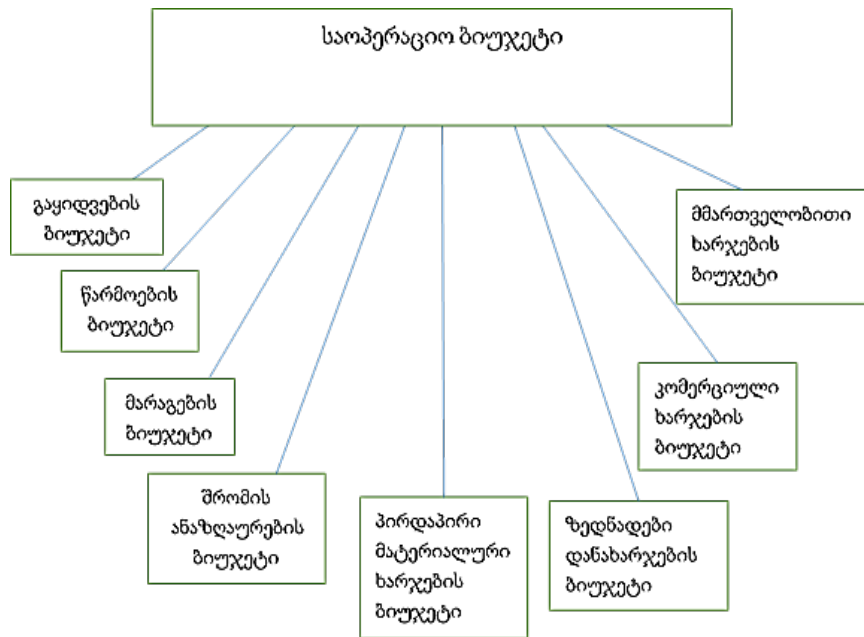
საოპერაციო ბიუჯეტი

გაყიდვების ბიუჯეტი

წარმოების ბიუჯეტი

მარაგების ბიუჯეტი

შრომის ანაზღაურების ბიუჯეტი

პირდაპირი მატერიალური ხარჯების ბიუჯეტი

ზედნადები დანახარჯების ბიუჯეტი

კომერციული ხარჯების ბიუჯეტი

მმართველობითი ხარჯების ბიუჯეტი